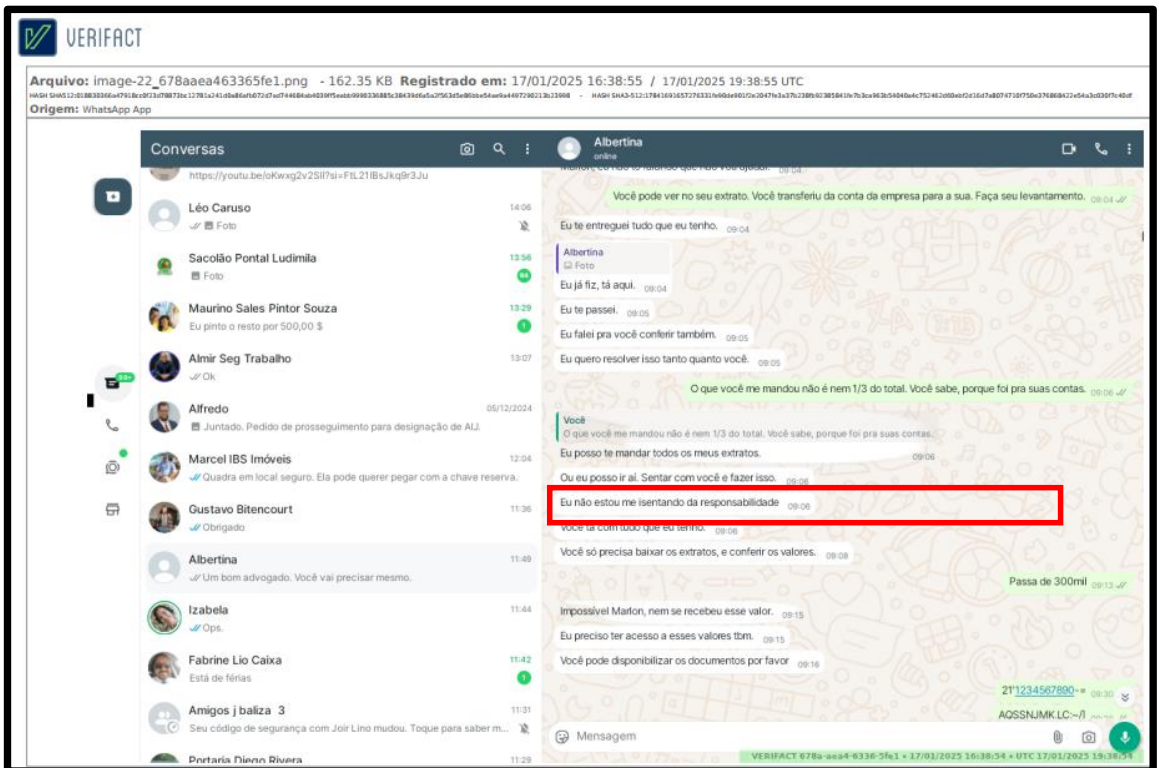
VERIFACT

Arquivo: image-22_678aaea463365fe1.png - 162.35 KB Registrado em: 17/01/2025 16:38:55 / 17/01/2025 19:38:55 UTC
HASH SHA512: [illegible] - HASH SHA3-512: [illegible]
Origem: WhatsApp App

Conversas

https://youtu.be/oKwxg2v2SlI?si=FtL21lBsJkq9r3Ju

Léo Caruso 14:06
Foto

Sacolão Pontal Ludimila 13:56
Foto

Maurino Sales Pintor Souza 13:29
Eu pinto o resto por 500,00 $

Almir Seg Trabalho 13:07
Ok

Alfredo 05/12/2024
Juntado. Pedido de prosseguimento para designação de AIJ.

Marcel IBS Imóveis 12:04
Quadra em local seguro. Ela pode querer pegar com a chave reserva.

Gustavo Bitencourt 11:36
Obrigado

Albertina 11:49
Um bom advogado. Você vai precisar mesmo.

Izabela 11:44
Ops.

Fabrine Lio Caixa 11:42
Está de férias

Amigos j baliza 3 11:31
Seu código de segurança com Joir Lino mudou. Toque para saber m...

Portaria Diego Rivera 11:29

Albertina
online

Você pode ver no seu extrato. Você transferiu da conta da empresa para a sua. Faça seu levantamento. 09:04

Eu te entreguei tudo que eu tenho. 09:04

Albertina
Foto
Eu já fiz, tá aqui. 09:04

Eu te passei. 09:05

Eu falei pra você conferir também. 09:05

Eu quero resolver isso tanto quanto você. 09:05

O que você me mandou não é nem 1/3 do total. Você sabe, porque foi pra suas contas. 09:06

Você
O que você me mandou não é nem 1/3 do total. Você sabe, porque foi pra suas contas.
Eu posso te mandar todos os meus extratos. 09:06

Ou eu posso ir aí. Sentar com você e fazer isso. 09:06

Eu não estou me isentando da responsabilidade 09:06

Você tá com tudo que eu tenho. 09:06

Você só precisa baixar os extratos, e conferir os valores. 09:08

Passa de 300mil 09:13

Impossível Marlon, nem se recebeu esse valor. 09:15

Eu preciso ter acesso a esses valores tbm. 09:15

Você pode disponibilizar os documentos por favor 09:16

21'1234567890 09:30

AQSSNJMK.LC:~/I

Mensagem

VERIFACT 678a-aea4-6336-5fe1 • 17/01/2025 16:38:54 • UTC 17/01/2025 19:38:54